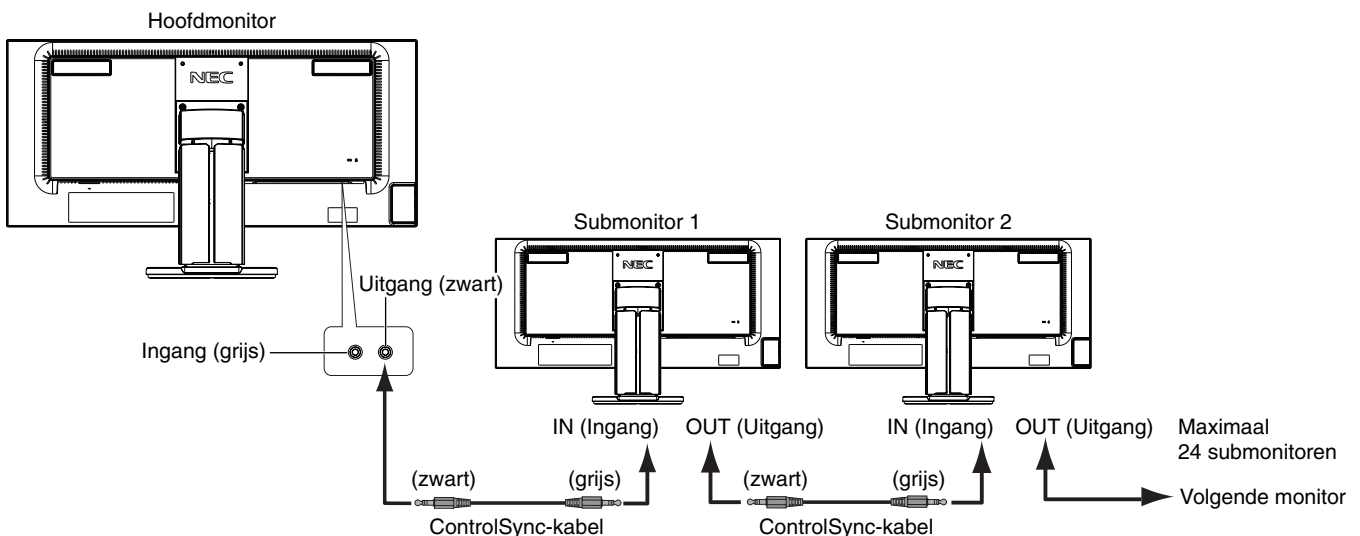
Hoofdmonitor

NEC

Uitgang (zwart)

Ingang (grijs)

Submonitor 1

NEC

Submonitor 2

NEC

IN (Ingang) OUT (Uitgang) IN (Ingang) OUT (Uitgang)

Maximaal 24 submonitoren

(zwart) (grijs) (zwart) (grijs)

ControlSync-kabel ControlSync-kabel

Volgende monitor